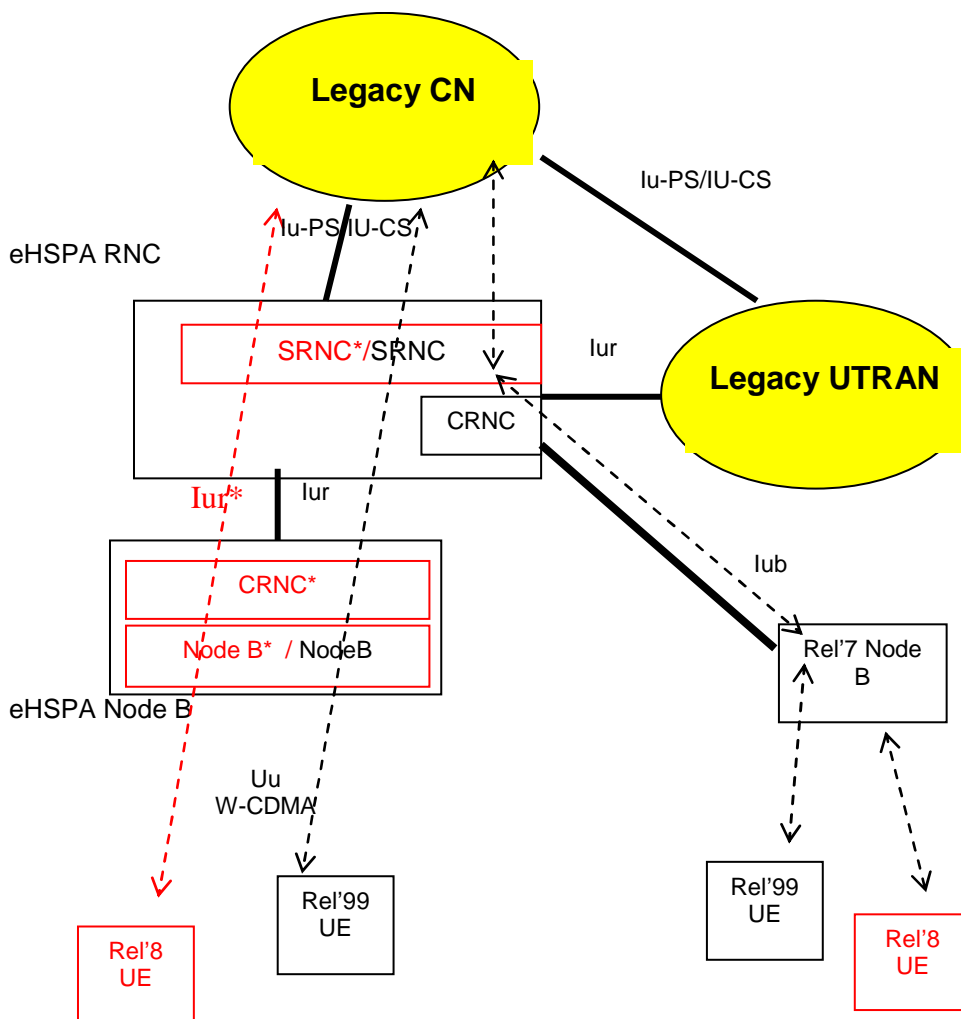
Legacy CN

Iu-PS/IU-CS

Iu-PS/IU-CS

eHSPA RNC

SRNC*/SRNC

Iur

Legacy UTRAN

CRNC

Iur*

Iur

CRNC*

Node B* / NodeB

Iub

Rel'7 Node B

eHSPA Node B

Uu
W-CDMA

Rel'99 UE

Rel'99 UE

Rel'8 UE

Rel'8 UE